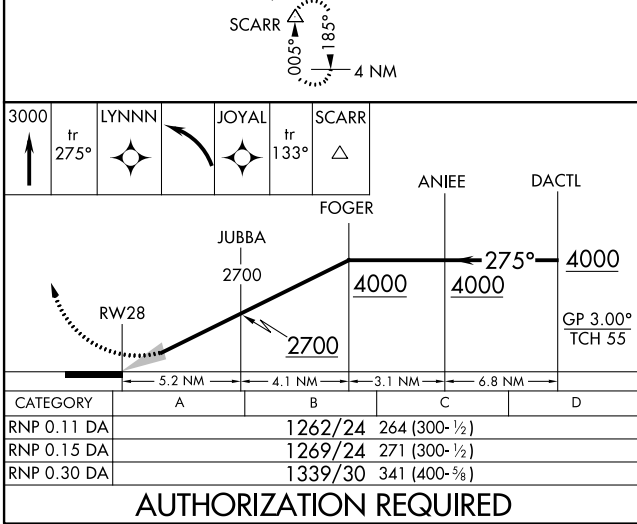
SCARR
005°
185°
4 NM

3000
tr 275°
LYNNN
JOYAL
tr 133°
SCARR

ANIEE
DACTL
FOGER
JUBBA
2700
275°
4000
4000
4000
RW28
2700
GP 3.00°
TCH 55

5.2 NM
4.1 NM
3.1 NM
6.8 NM

| CATEGORY | A | B | C | D |
|---|---|---|---|---|
| RNP 0.11 DA | 1262/24 264 (300-$\frac{1}{2}$) | | | |
| RNP 0.15 DA | 1269/24 271 (300-$\frac{1}{2}$) | | | |
| RNP 0.30 DA | 1339/30 341 (400-$\frac{5}{8}$) | | | |

AUTHORIZATION REQUIRED